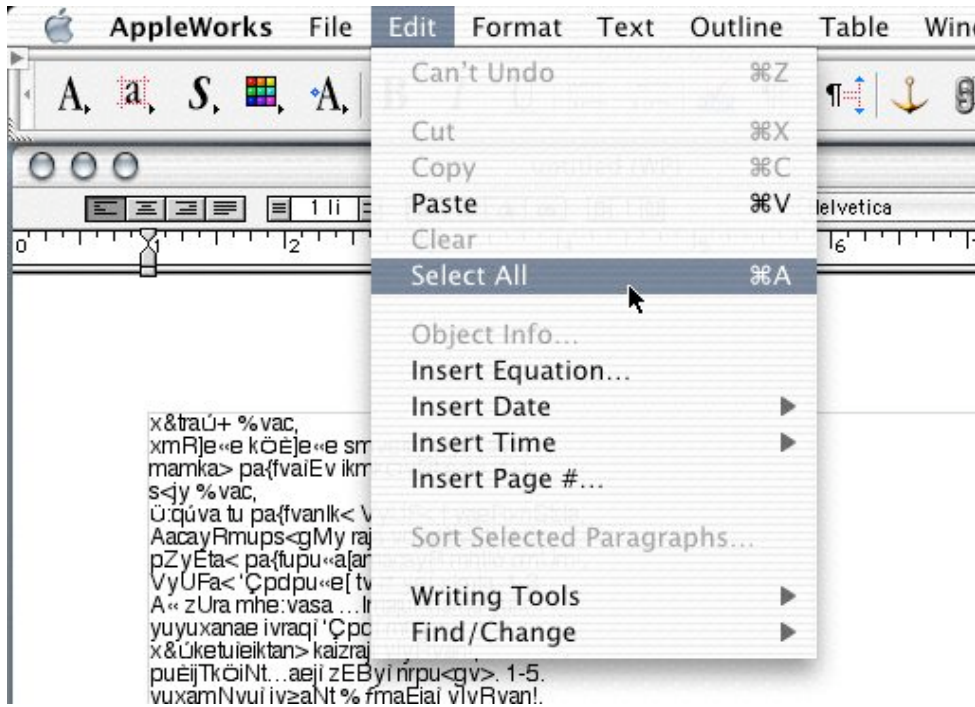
AppleWorks File Edit Format Text Outline Table Win

A A S A

Can't Undo ⌘Z
Cut ⌘X
Copy ⌘C
Paste ⌘V
Clear
Select All ⌘A
Object Info...
Insert Equation...
Insert Date
Insert Time
Insert Page #...
Sort Selected Paragraphs...
Writing Tools
Find/Change

1 li

0 1 2 6

Helvetica

x&traú+ %vac,
xmR]e«e kÖË]e«e sm
mamka> pa{fvaiEv ikm
s<jy %vac,
ü:qúva tu pa{fvanIk< V
AacayRmups<gMy raj
pZyEta< pa{fupu«a[a
VyUFa< Çpdpu«e[ tv
A« zUra mhe:vasa ...I
yuyuxanae ivraqí Çpd
x&úketuieiktan> kaizraj
puëijTkÖiNt...aeji zEByí nrpu<gv>. 1-5.
vuxamNvuí iv≥aNt % fmaEiaí vIvRvan!.